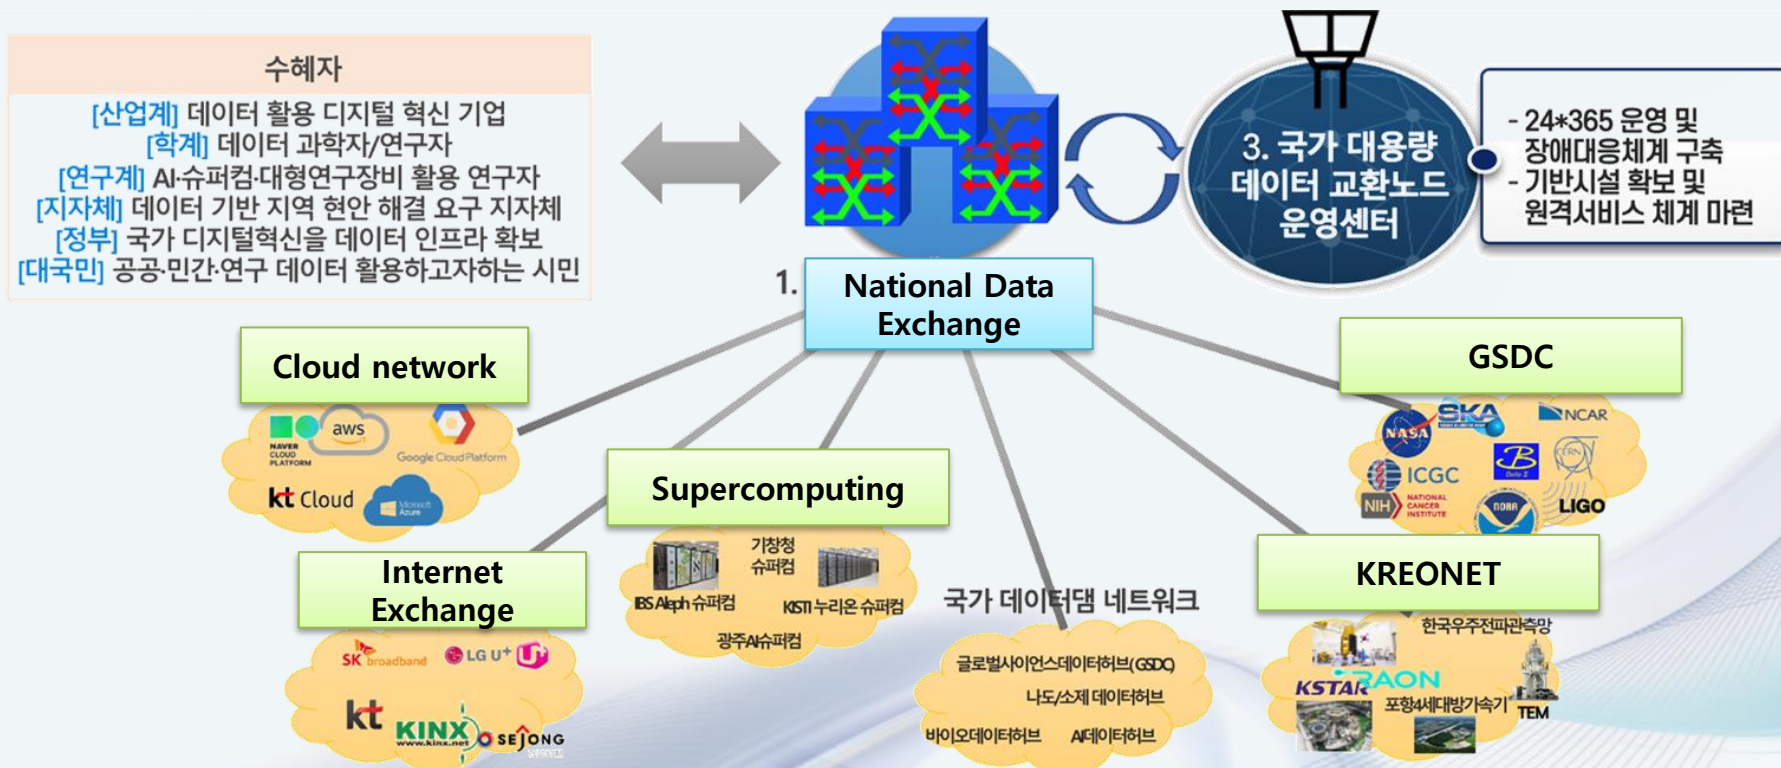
수혜자

[산업계] 데이터 활용 디지털 혁신 기업
[학계] 데이터 과학자/연구자
[연구계] AI·슈퍼컴·대형연구장비 활용 연구자
[지자체] 데이터 기반 지역 현안 해결 요구 지자체
[정부] 국가 디지털혁신을 데이터 인프라 확보
[대국민] 공공·민간·연구 데이터 활용하고자하는 시민

3. 국가 대용량 데이터 교환노드 운영센터

- 24*365 운영 및 장애대응체계 구축
- 기반시설 확보 및 원격서비스 체계 마련

1. National Data Exchange

Cloud network

NAVER CLOUD PLATFORM aws Google Cloud Platform kt Cloud Microsoft Azure

Supercomputing

기창청 슈퍼컴 IBS Aleph 슈퍼컴 KISTI 누리온 슈퍼컴 광주AI슈퍼컴

Internet Exchange

SK broadband LG U+ kt KINX www.kinx.net SEJONG

국가 데이터댐 네트워크

글로벌사이언스데이터허브(GSDC)
나노/소재 데이터허브
바이오데이터허브 AI데이터허브

GSDC

NASA SKA NCAR ICGC NIH NATIONAL CANCER INSTITUTE NOAA LIGO

KREONET

한국우주전파관측망 KSTAR RAON 포항4세대방가속기 TEM